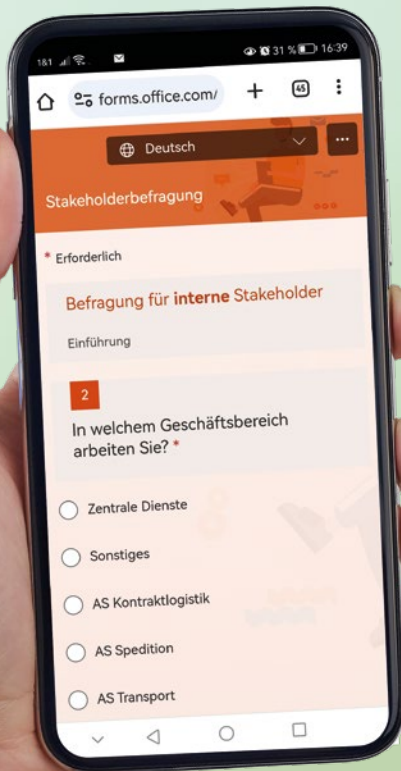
181 31 % 16:39

forms.office.com/

+

45

Deutsch

...

Stakeholderbefragung

* Erforderlich

Befragung für **interne** Stakeholder

Einführung

2

In welchem Geschäftsbereich arbeiten Sie? *

Zentrale Dienste

Sonstiges

AS Kontraktlogistik

AS Spedition

AS Transport